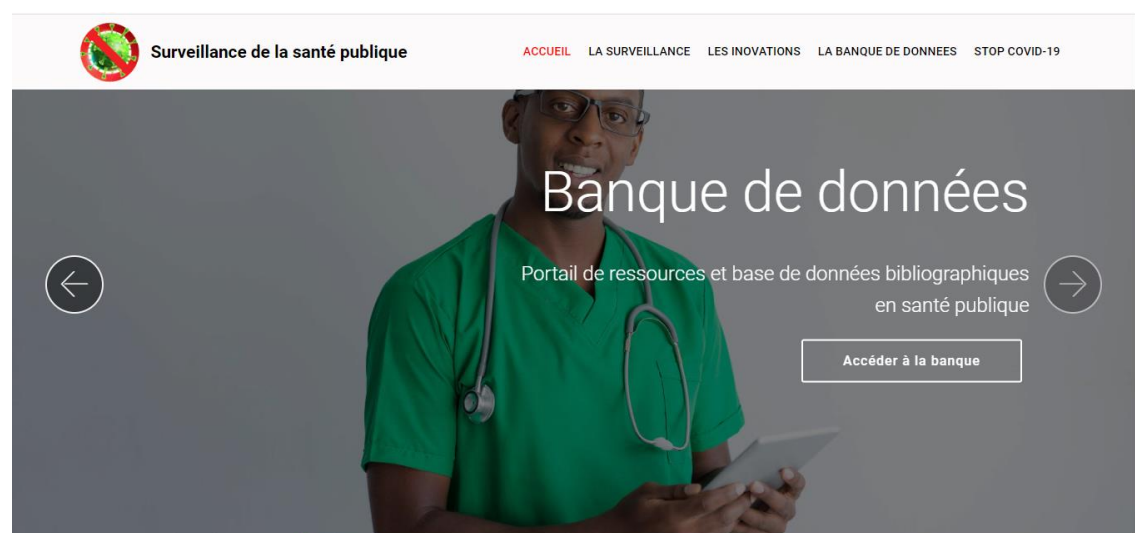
Surveillance de la santé publique

ACCUEIL LA SURVEILLANCE LES INOVATIONS LA BANQUE DE DONNEES STOP COVID-19

Banque de données

Portail de ressources et base de données bibliographiques en santé publique

Accéder à la banque